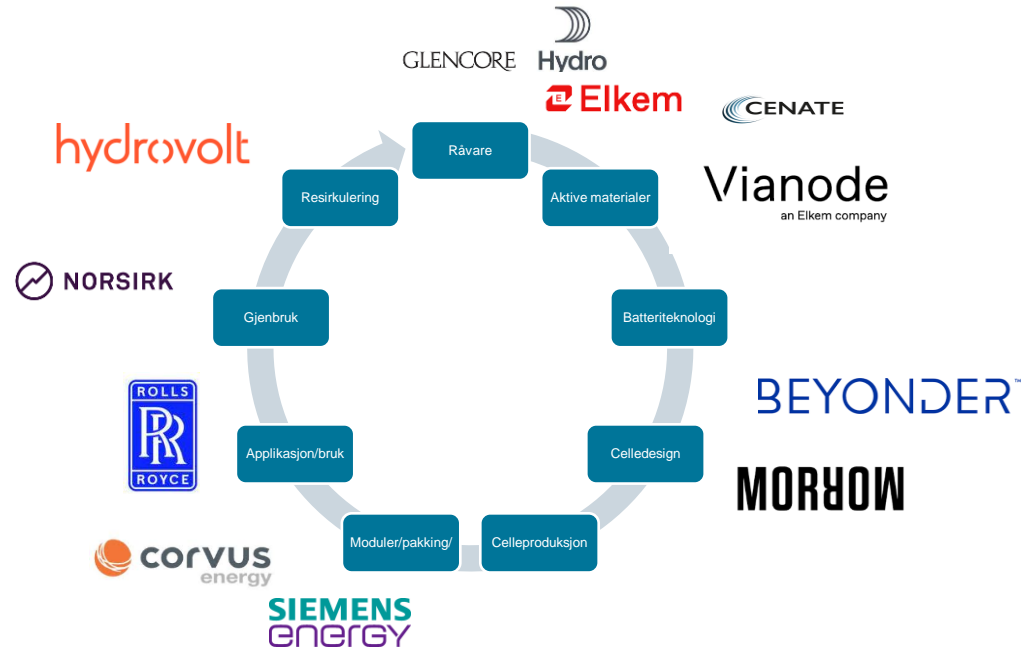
GLENCORE
Hydro
Elkem
CENATE
Vianode
an Elkem company
hydrovolt
Råvare
Aktive materialer
Resirkulering
NORSIRK
Gjenbruk
Batteriteknologi
BEYONDER™
ROLLS
RR
ROYCE
Applikasjon/bruk
Celledesign
MORROW
Moduler/pakking/
Celleproduksjon
corvus
energy
SIEMENS
energy